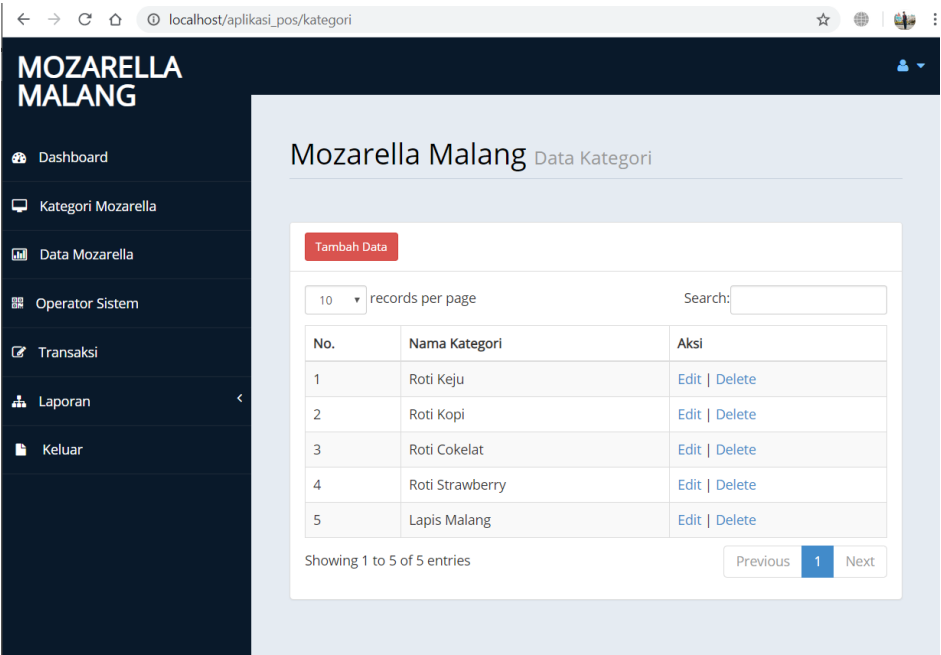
localhost/aplikasi_pos/kategori

MOZARELLA MALANG

Dashboard

Kategori Mozarella

Data Mozarella

Operator Sistem

Transaksi

Laporan

Keluar

Mozarella Malang Data Kategori

Tambah Data

10 records per page

Search:

| No. | Nama Kategori | Aksi |
|---|---|---|
| 1 | Roti Keju | Edit \| Delete |
| 2 | Roti Kopi | Edit \| Delete |
| 3 | Roti Cokelat | Edit \| Delete |
| 4 | Roti Strawberry | Edit \| Delete |
| 5 | Lapis Malang | Edit \| Delete |

Showing 1 to 5 of 5 entries

Previous 1 Next